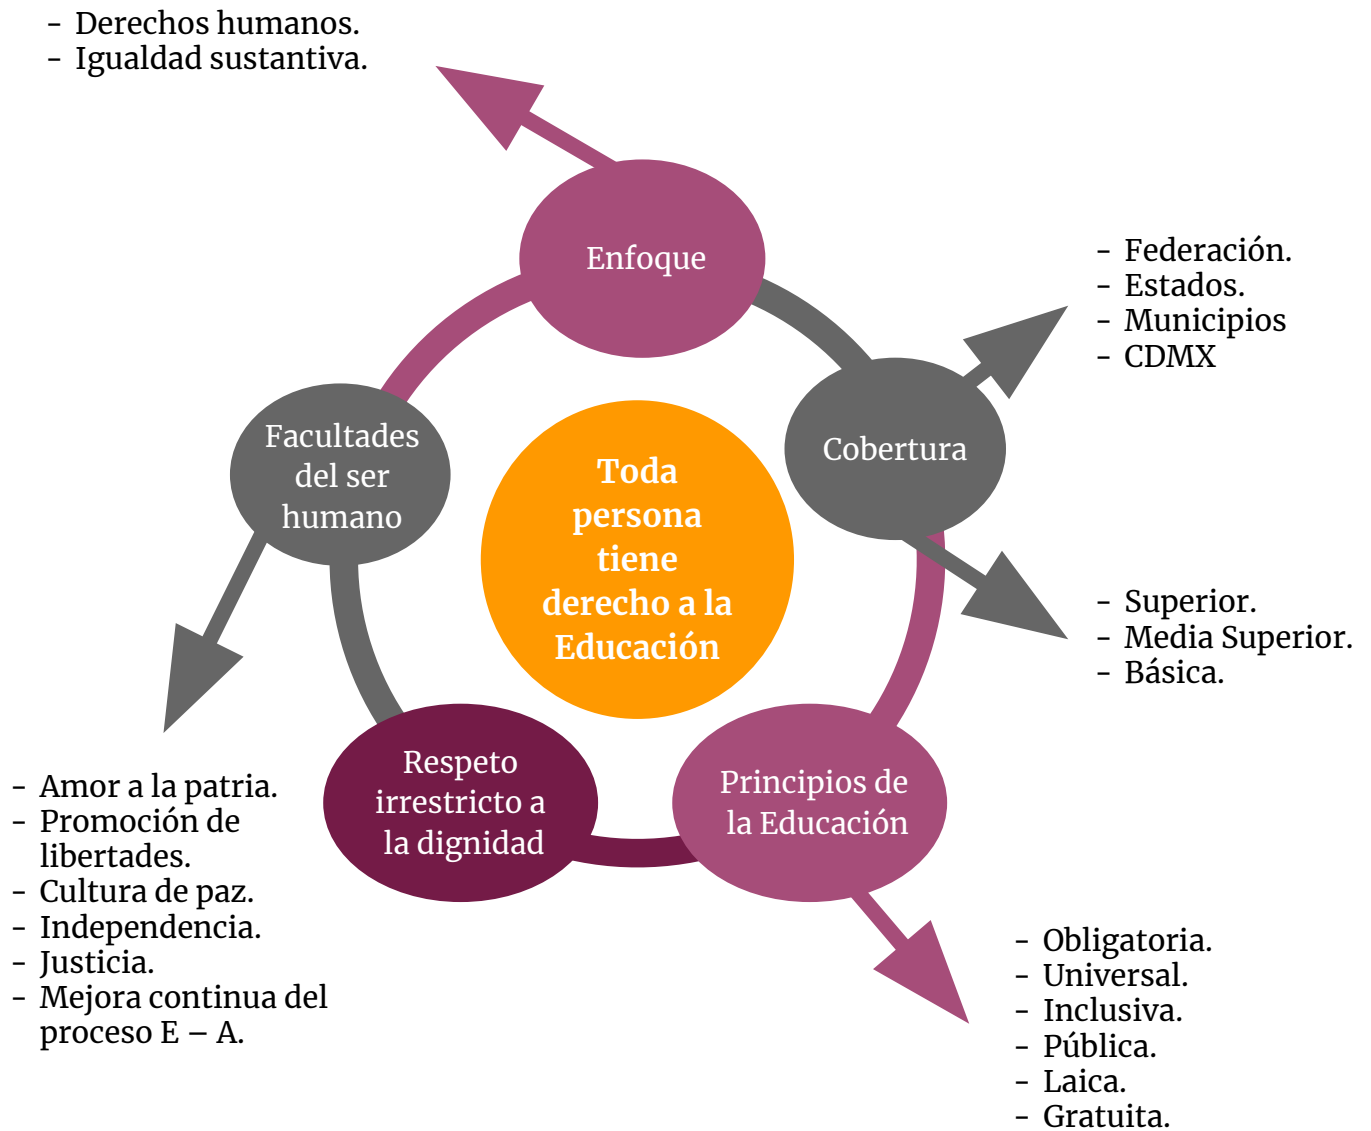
- Derechos humanos.
- Igualdad sustantiva.

Enfoque

- Federación.
- Estados.
- Municipios
- CDMX

Cobertura

Facultades del ser humano

Toda persona tiene derecho a la Educación

- Superior.
- Media Superior.
- Básica.

Respeto irrestricto a la dignidad

Principios de la Educación

- Amor a la patria.
- Promoción de libertades.
- Cultura de paz.
- Independencia.
- Justicia.
- Mejora continua del proceso E – A.

- Obligatoria.
- Universal.
- Inclusiva.
- Pública.
- Laica.
- Gratuita.